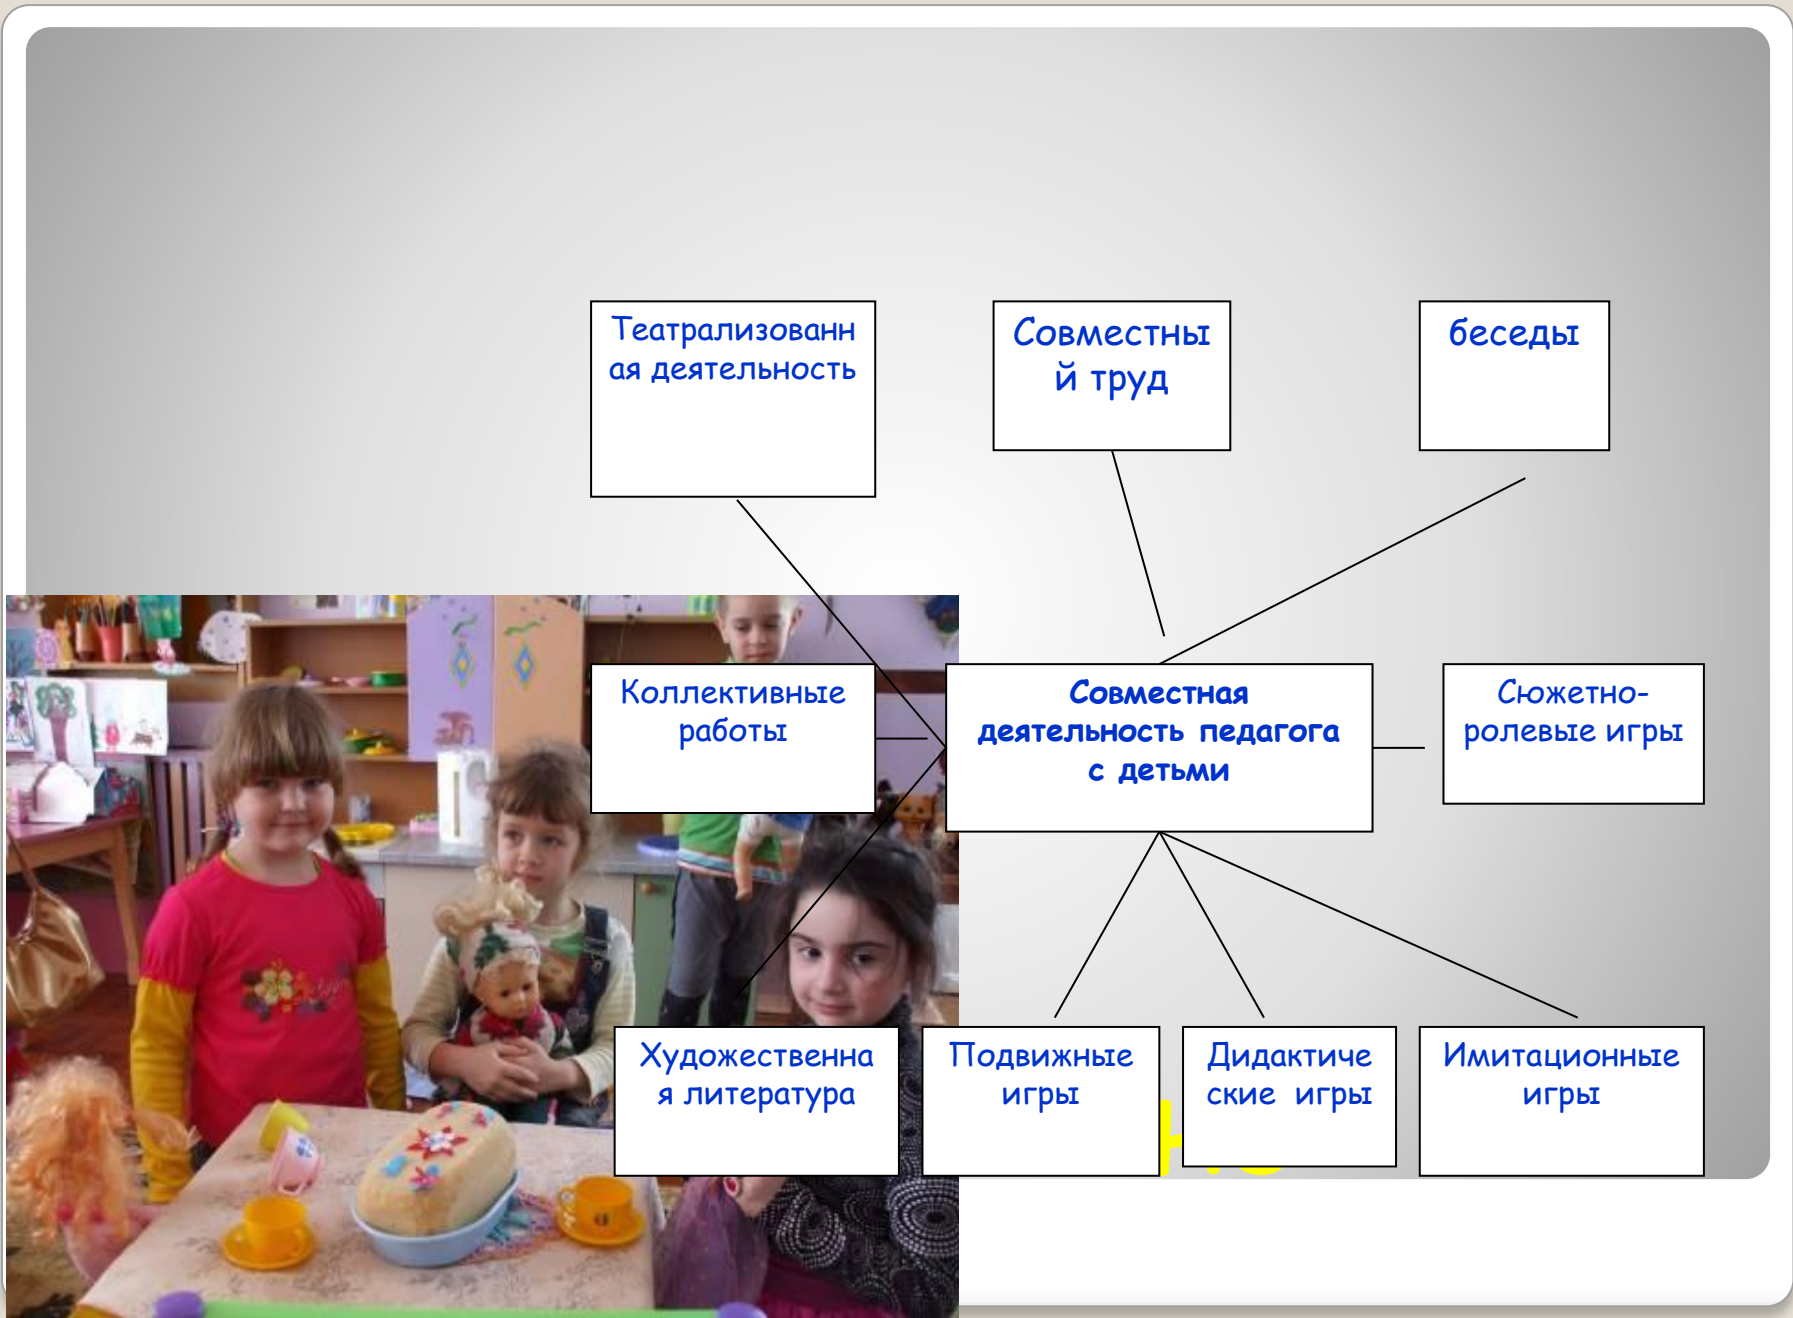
Театрализованная деятельность

Совместный труд

беседы

Коллективные работы

Совместная деятельность педагога с детьми

Сюжетно-ролевые игры

Художественная литература

Подвижные игры

Дидактические игры

Имитационные игры